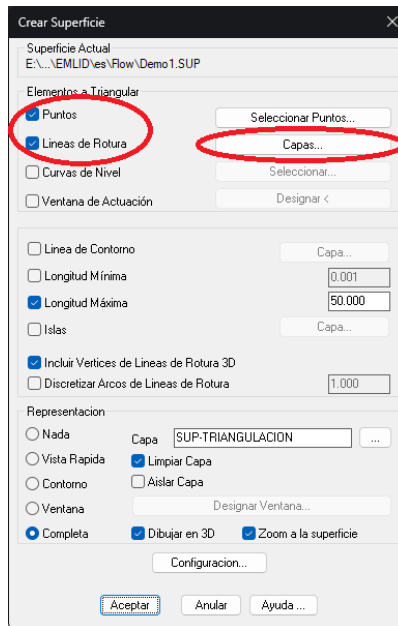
Crear Superficie

Superficie Actual
E:\...\EMLID\es\Flow\Demo1.SUP

Elementos a Triangular

Puntos
Seleccionar Puntos...
Lineas de Rotura
Capas...
Curvas de Nivel
Seleccionar...
Ventana de Actuación
Designar <

Linea de Contorno
Capa...
Longitud Mínima
0.001
Longitud Máxima
50.000
Islas
Capa...
Incluir Vertices de Lineas de Rotura 3D
Discretizar Arcos de Lineas de Rotura
1.000

Representacion
Nada
Capa
SUP-TRIANGULACION
...
Vista Rapida
Limpiar Capa
Contorno
Aislar Capa
Ventana
Designar Ventana...
Completa
Dibujar en 3D
Zoom a la superficie

Configuracion...

Aceptar
Anular
Ayuda ...